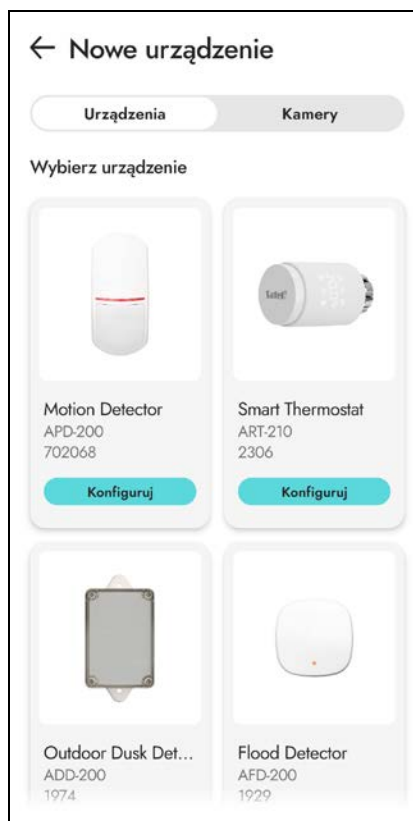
← Nowe urządzenie

Urządzenia
Kamery

Wybierz urządzenie

Motion Detector
APD-200
702068
Konfiguruj

Satel
Smart Thermostat
ART-210
2306
Konfiguruj

Outdoor Dusk Det...
ADD-200
1974

Flood Detector
AFD-200
1929